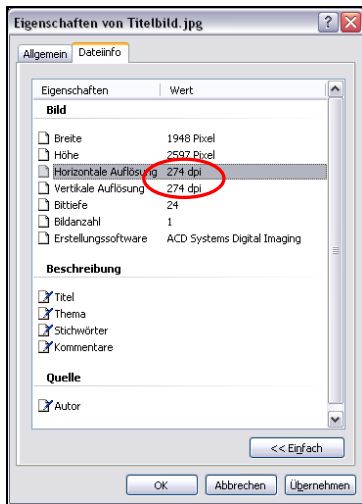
Eigenschaften von Titelbild.jpg

? X

Allgemein | Dateiinfo

| Eigenschaften | Wert |
|---|---|
| **Bild** | |
| Breite | 1948 Pixel |
| Höhe | 2597 Pixel |
| Horizontale Auflösung | 274 dpi |
| Vertikale Auflösung | 274 dpi |
| Bittiefe | 24 |
| Bildanzahl | 1 |
| Erstellungssoftware | ACD Systems Digital Imaging |
| **Beschreibung** | |
| Titel | |
| Thema | |
| Stichwörter | |
| Kommentare | |
| **Quelle** | |
| Autor | |

<< Einfach

OK | Abbrechen | Übernehmen